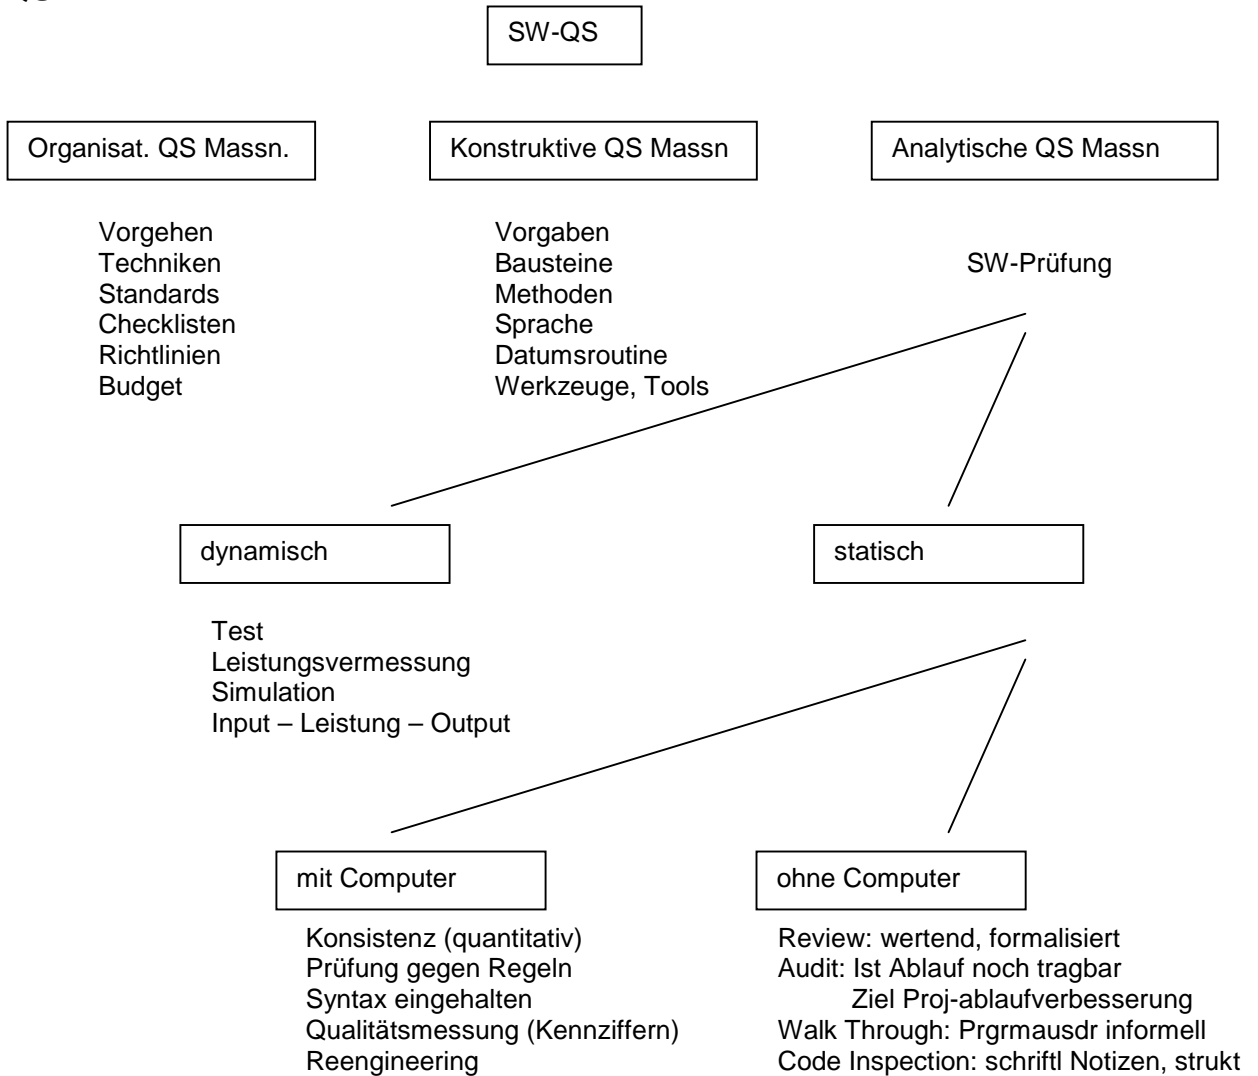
SW-QS

Organisat. QS Massn.

Vorgehen
Techniken
Standards
Checklisten
Richtlinien
Budget

Konstruktive QS Massn

Vorgaben
Bausteine
Methoden
Sprache
Datumsroutine
Werkzeuge, Tools

Analytische QS Massn

SW-Prüfung

dynamisch

Test
Leistungsvermessung
Simulation
Input – Leistung – Output

statisch

mit Computer

Konsistenz (quantitativ)
Prüfung gegen Regeln
Syntax eingehalten
Qualitätsmessung (Kennziffern)
Reengineering

ohne Computer

Review: wertend, formalisiert
Audit: Ist Ablauf noch tragbar
Ziel Proj-ablaufverbesserung
Walk Through: Prgrmausdr informell
Code Inspection: schriftl Notizen, strukt